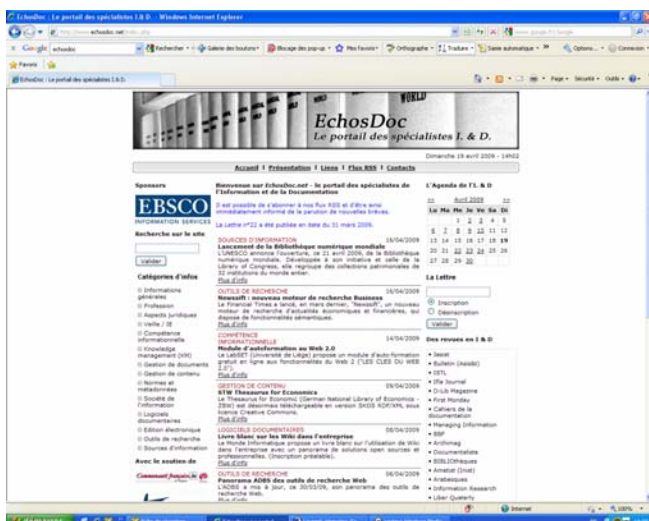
EchosDoc : Le portail des spécialistes I & D. - Windows Internet Explorer

http://www.echosdoc.net/index.php

Google echosdoc

Rechercher · Galerie des boutons · Blocage des pop-up · Mes favoris · Orthographe · Traduire · Saisie automatique · Options · Connexion

Favoris

EchosDoc : Le portail des spécialistes I & D.

Page · Sécurité · Outils ·

EchosDoc
Le portail des spécialistes I. & D.

Dimanche 19 avril 2009 - 14h02

Accueil | Présentation | Liens | Flux RSS | Contacts

Sponsors

EBSCO
INFORMATION SERVICES

Recherche sur le site

Valider

Catégories d'infos

Informations générales
Profession
Aspects juridiques
Veille / IE
Compétence informationnelle
Knowledge management (KM)
Gestion de documents
Gestion de contenu
Normes et métadonnées
Société de l'information
Logiciels documentaires
Edition électronique
Outils de recherche
Sources d'information

Avec le soutien de

Bienvenue sur EchosDoc.net - le portail des spécialistes de l'Information et de la Documentation

Il est possible de s'abonner à nos flux RSS et d'être ainsi immédiatement informé de la parution de nouvelles brèves.

La Lettre n°22 a été publiée en date du 31 mars 2009.

SOURCES D'INFORMATION 16/04/2009
Lancement de la Bibliothèque numérique mondiale
L'UNESCO annonce l'ouverture, ce 21 avril 2009, de la Bibliothèque numérique mondiale. Développée à son initiative et celle de la Library of Congress, elle regroupe des collections patrimoniales de 32 institutions du monde entier.
Plus d'info

OUTILS DE RECHERCHE 16/04/2009
Newssift : nouveau moteur de recherche Business
Le Financial Times a lancé, en mars dernier, "Newssift", un nouveau moteur de recherche d'actualités économiques et financières, qui dispose de fonctionnalités sémantiques.
Plus d'info

COMPETENCE INFORMATIONNELLE 14/04/2009
Module d'autoformation au Web 2.0
Le LabSET (Université de Liège) propose un module d'auto-formation gratuit en ligne aux fonctionnalités du Web 2 ("LES CLES DU WEB 2.0").
Plus d'info

GESTION DE CONTENU 09/04/2009
STW Thesaurus for Economics
Le Thesaurus for Economic (German National Library of Economics - ZBW) est désormais téléchargeable en version SKOS RDF/XML sous licence Creative Commons.
Plus d'info

LOGICIELS DOCUMENTAIRES 08/04/2009
Livre blanc sur les Wiki dans l'entreprise
Le Monde Informatique propose un livre blanc sur l'utilisation de Wiki dans l'entreprise avec un panorama de solutions open sources et professionnelles. (Inscription préalable).
Plus d'info

OUTILS DE RECHERCHE 06/04/2009
Panorama ADBS des outils de recherche Web
L'ADBS a mis à jour, ce 30/03/09, son panorama des outils de recherche Web.
Plus d'info

L'Agenda de l'I. & D

<< Avril 2009 >>

| Lu | Ma | Me | Je | Ve | Sa | Di |
|---|---|---|---|---|---|---|
| | | 1 | 2 | 3 | 4 | 5 |
| 6 | 7 | 8 | 9 | 10 | 11 | 12 |
| 13 | 14 | 15 | 16 | 17 | 18 | 19 |
| 20 | 21 | 22 | 23 | 24 | 25 | 26 |
| 27 | 28 | 29 | 30 | | | |

La Lettre

Inscription
Désinscription
Valider

Des revues en I & D

3ssist
Bulletin (Aslib)
DSTL
Ifla Journal
D-Lib Magazine
First Monday
Cahiers de la documentation
Managing Information
BBF
Archimag
Documentaliste
BIBLIOthèques
Amateur (Inist)
Arabesques
Information Research
Liber Quaterly

Internet 100%